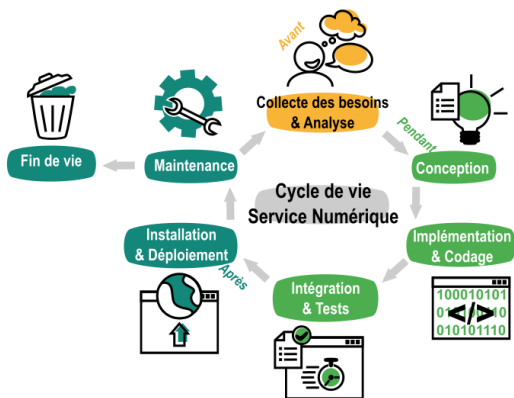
Avant

Collecte des besoins & Analyse

Pendant

Conception

Implémentation & Codage

100010101
01 </> 10
010101110

Intégration & Tests

Après

Installation & Déploiement

Maintenance

Fin de vie

Cycle de vie
Service Numérique